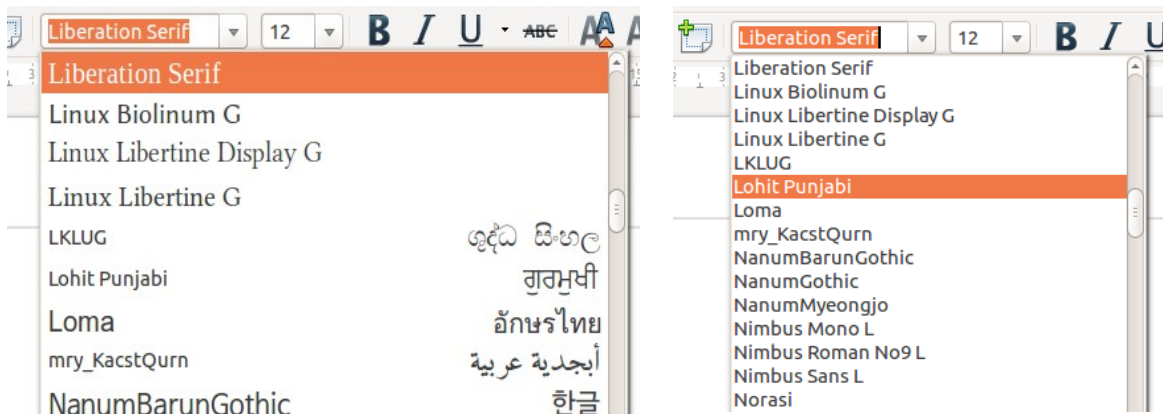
Liberation Serif | 12 | B I U ABC

Liberation Serif
Linux Biolinum G
Linux Libertine Display G
Linux Libertine G
LKLUG ශුද්ධ සිංහල
Lohit Punjabi ਗੁਰਮੁਖੀ
Loma อักษรไทย
mry_KacstQurn أبجدية عربية
NanumBarunGothic 한글

Liberation Serif | 12 | B I U

Liberation Serif
Linux Biolinum G
Linux Libertine Display G
Linux Libertine G
LKLUG
Lohit Punjabi
Loma
mry_KacstQurn
NanumBarunGothic
NanumGothic
NanumMyeongjo
Nimbus Mono L
Nimbus Roman No9 L
Nimbus Sans L
Norasi